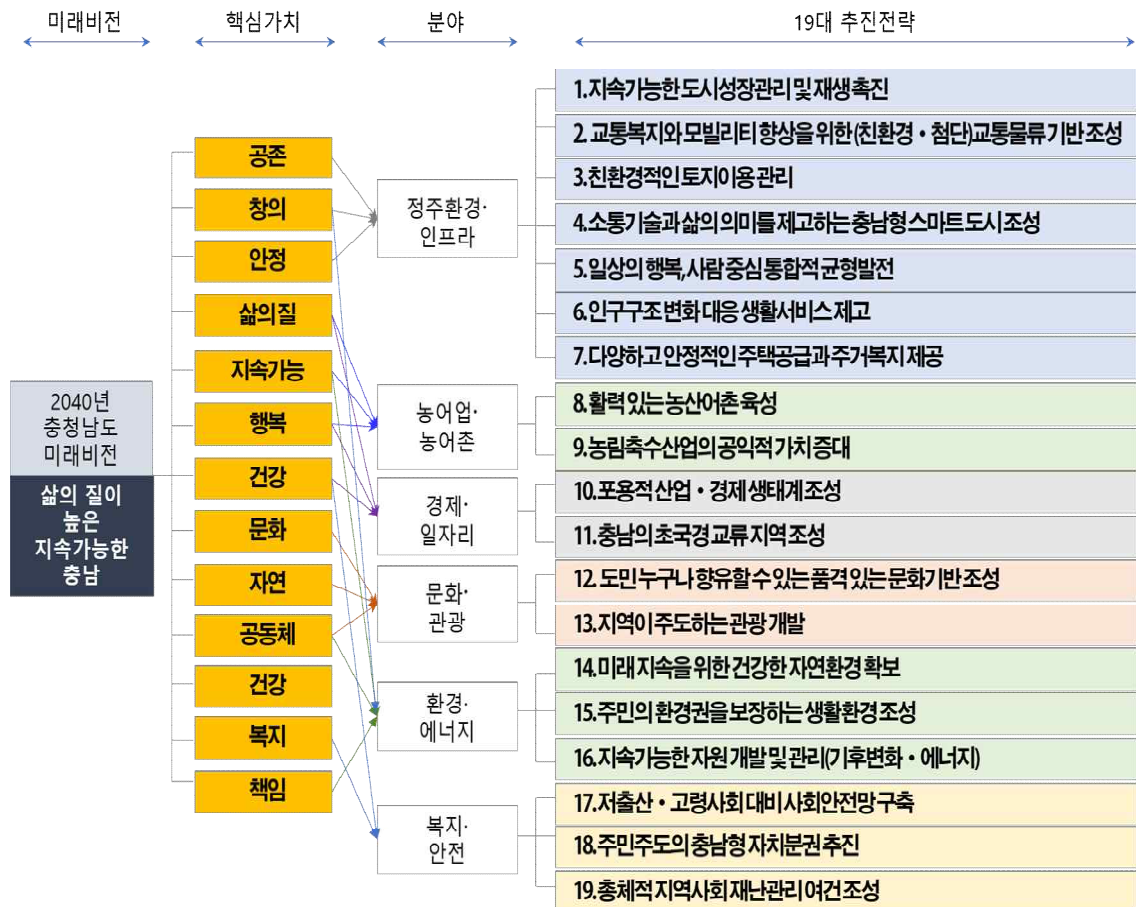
미래비전

핵심가치

분야

19대 추진전략

2040년
충청남도
미래비전

삶의 질이
높은
지속가능한
충남

공존
창의
안정
삶의질
지속가능
행복
건강
문화
자연
공동체
건강
복지
책임

정주환경·
인프라

농어업·
농어촌

경제·
일자리

문화·
관광

환경·
에너지

복지·
안전

1.지속가능한 도시성장관리 및 재생촉진
2. 교통복지와 모빌리티 향상을 위한 (친환경 · 첨단)교통물류 기반 조성
3.친환경적인 토지이용 관리
4.소통기술과 삶의 의미를 제고하는 충남형 스마트 도시조성
5.일상의 행복, 사람 중심 통합적 균형발전
6.인구구조 변화 대응 생활서비스 제고
7.다양하고 안정적인 주택공급과 주거복지 제공
8.활력 있는 농산어촌 육성
9.농림축수산업의 공익적 가치 증대
10.포용적 산업 · 경제 생태계 조성
11.충남의 초국경 교류 지역 조성
12. 도민 누구나 향유할 수 있는 품격 있는 문화기반 조성
13.지역이 주도하는 관광 개발
14.미래 지속을 위한 건강한 자연환경 확보
15.주민의 환경권을 보장하는 생활환경 조성
16.지속가능한 자원 개발 및 관리(기후변화 · 에너지)
17.저출산 · 고령사회 대비 사회안전망 구축
18.주민주도의 충남형 자치분권 추진
19.총체적 지역사회 재난관리 여건 조성